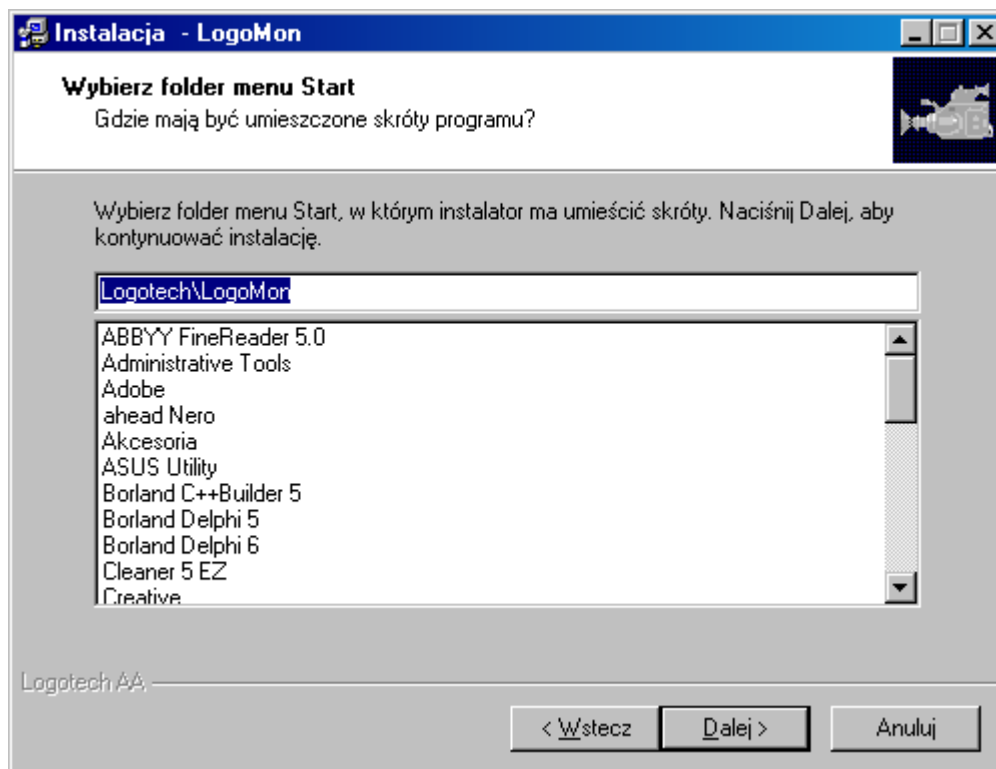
Instalacja - LogoMon

Wybierz folder menu Start
Gdzie mają być umieszczone skróty programu?

Wybierz folder menu Start, w którym instalator ma umieścić skróty. Naciśnij Dalej, aby kontynuować instalację.

Logotech\LogoMon

ABBYY FineReader 5.0
Administrative Tools
Adobe
ahead Nero
Akcesoria
ASUS Utility
Borland C++Builder 5
Borland Delphi 5
Borland Delphi 6
Cleaner 5 EZ
Creative

Logotech AA

< Wstecz
Dalej >
Anuluj